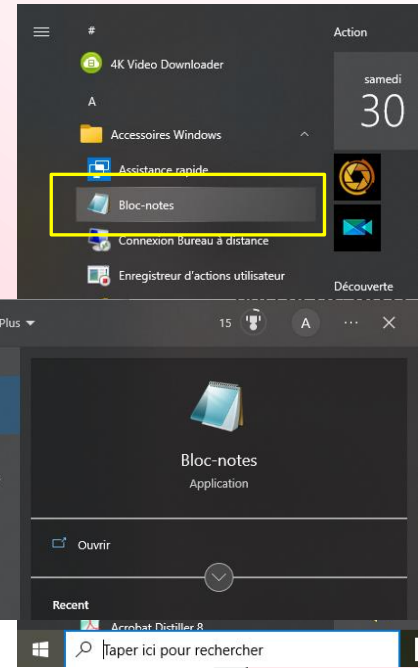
#
4K Video Downloader
A
Accessoires Windows
Assistance rapide
Bloc-notes
Connexion Bureau à distance
Enregistreur d'actions utilisateur

Action
samedi
30

Découverte

Plus
15
A
···
✕

Bloc-notes
Application

Ouvrir

Recent
Acrobat Distiller 8

Taper ici pour rechercher